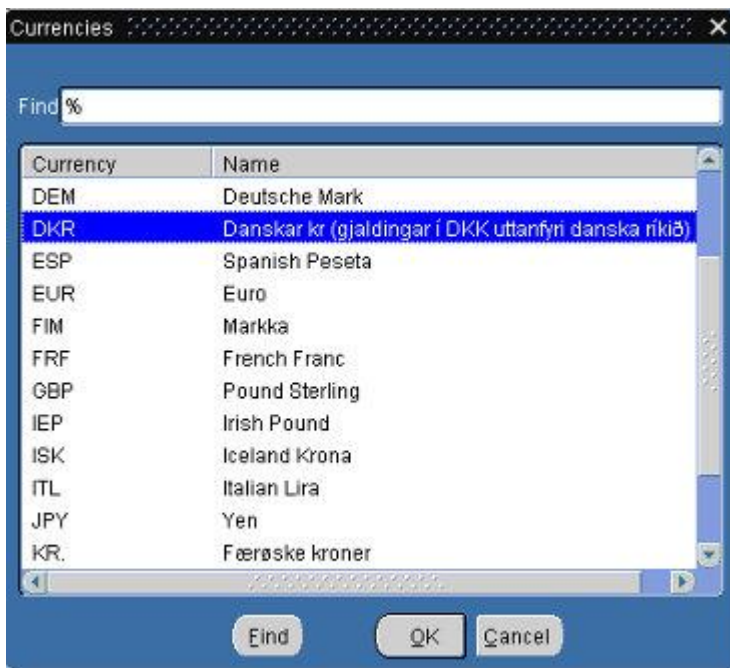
Currencies

Find %

| Currency | Name |
|---|---|
| DEM | Deutsche Mark |
| DKR | Danskar kr (gjaldingar í DKK uttanfyri danska ríkið) |
| ESP | Spanish Peseta |
| EUR | Euro |
| FIM | Markka |
| FRF | French Franc |
| GBP | Pound Sterling |
| IEP | Irish Pound |
| ISK | Iceland Krona |
| ITL | Italian Lira |
| JPY | Yen |
| KR. | Færøske kroner |

Find OK Cancel